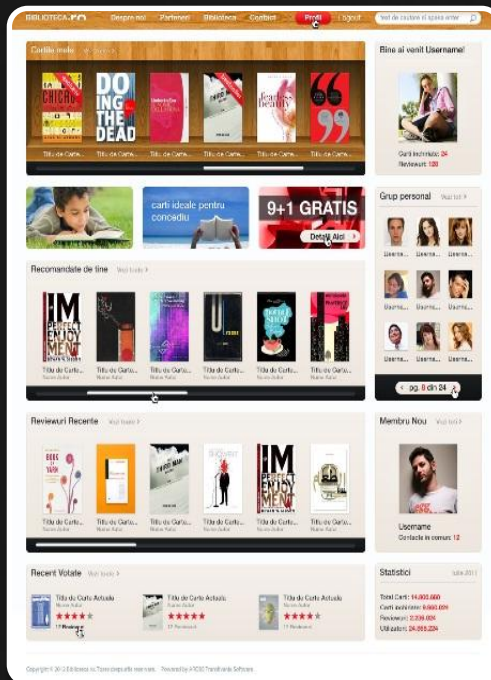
BIBLIOTECA.RO Despre noi Parteneri Biblioteca Contact Profil Logout

Cartile mele

Titlu de Carte... Titlu de Carte... Titlu de Carte... Titlu de Carte... Titlu de Carte... Titlu de Carte...

DOING THE DEAD

Bine ai venit Username!

Carti inchiriate: 24
Reviewuri: 128

carti ideale pentru concediu

9+1 GRATIS

Detalii Aici

Grup personal Vezi tot

Username... Username... Username...
Username... Username... Username...
Username... Username... Username...

pg. 8 din 24

Recomandate de tine Vezi toate

IM PERFECT ENJOYMENT

Titlu de Carte... Titlu de Carte... Titlu de Carte... Titlu de Carte... Titlu de Carte... Titlu de Carte...
Nume Autor Nume Autor Nume Autor Nume Autor Nume Autor Nume Autor

Reviewuri Recente Vezi toate

IM PERFECT ENJOYMENT

Titlu de Carte... Titlu de Carte... Titlu de Carte... Titlu de Carte... Titlu de Carte... Titlu de Carte...
Nume Autor Nume Autor Nume Autor Nume Autor Nume Autor Nume Autor

Membru Nou Vezi tot

Username
Contacte in comun: 12

Recent Votate Vezi toate

Titlu de Carte Actuala
Nume Autor
17 Reviewuri

Titlu de Carte Actuala
Nume Autor
27 Reviewuri

Titlu de Carte Actuala
Nume Autor
17 Reviewuri

Statistici Iulie 2011

Total Carti: 14.000.000
Carti inchiriate: 9.660.000
Reviewuri: 2.239.004
Utilizatori: 24.093.224

Copyright © 20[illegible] Biblioteca.ro. Toate drepturile rezervate. Powered by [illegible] Software.